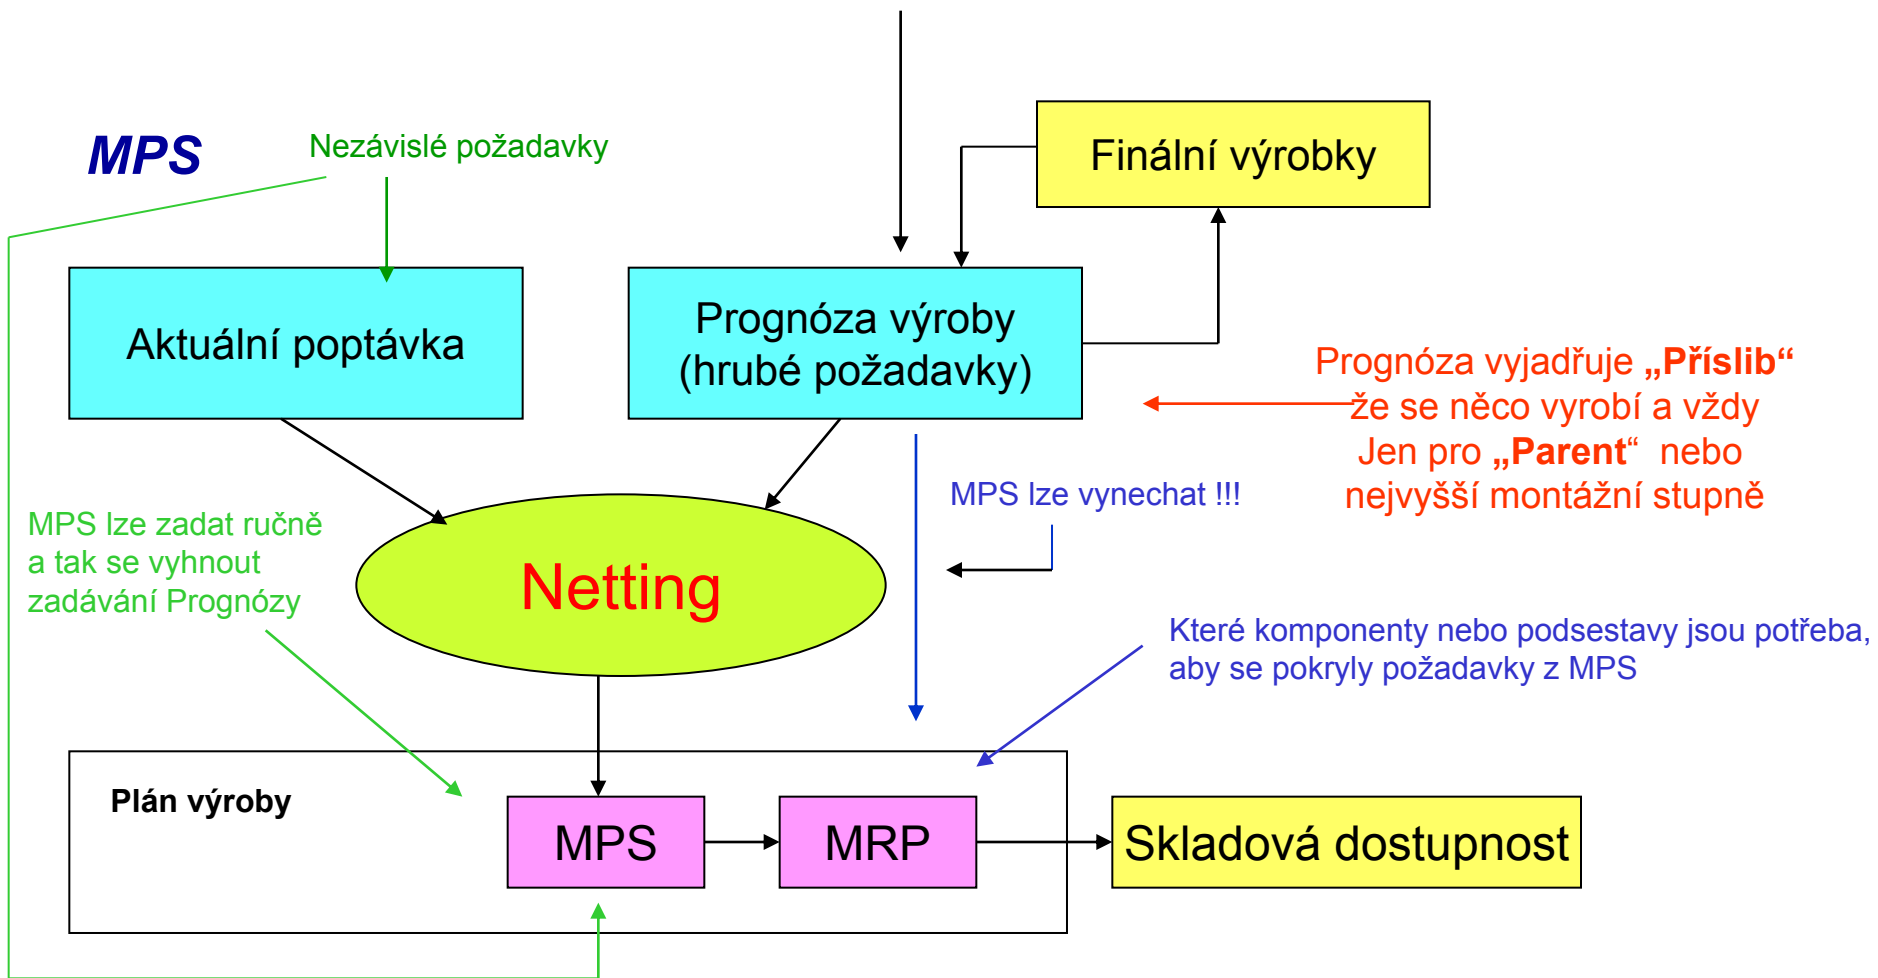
MPS

Nezávislé požadavky

Finální výrobky

Aktuální poptávka

Prognóza výroby (hrubé požadavky)

Prognóza vyjadřuje „Příslib“ že se něco vyrobí a vždy Jen pro „Parent“ nebo nejvyšší montážní stupně

MPS lze vynechat !!!

MPS lze zadat ručně a tak se vyhnout zadávání Prognózy

Netting

Které komponenty nebo podsestavy jsou potřeba, aby se pokryly požadavky z MPS

Plán výroby

MPS

MRP

Skladová dostupnost